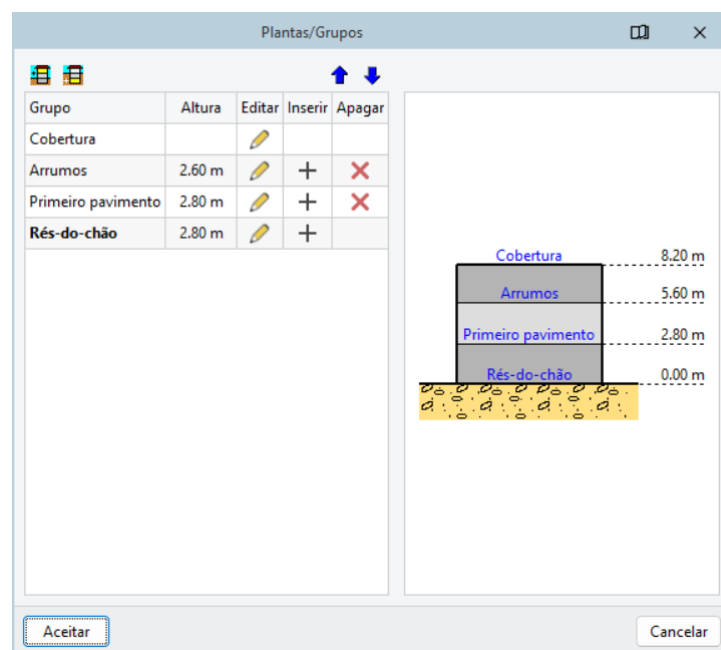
Plantas/Grupos

| Grupo | Altura | Editar | Inserir | Apagar |
|---|---|---|---|---|
| Cobertura | | | | |
| Arrumos | 2.60 m | | + | × |
| Primeiro pavimento | 2.80 m | | + | × |
| **Rés-do-chão** | 2.80 m | | + | |

Cobertura 8.20 m
Arrumos 5.60 m
Primeiro pavimento 2.80 m
Rés-do-chão 0.00 m

Aceitar
Cancelar